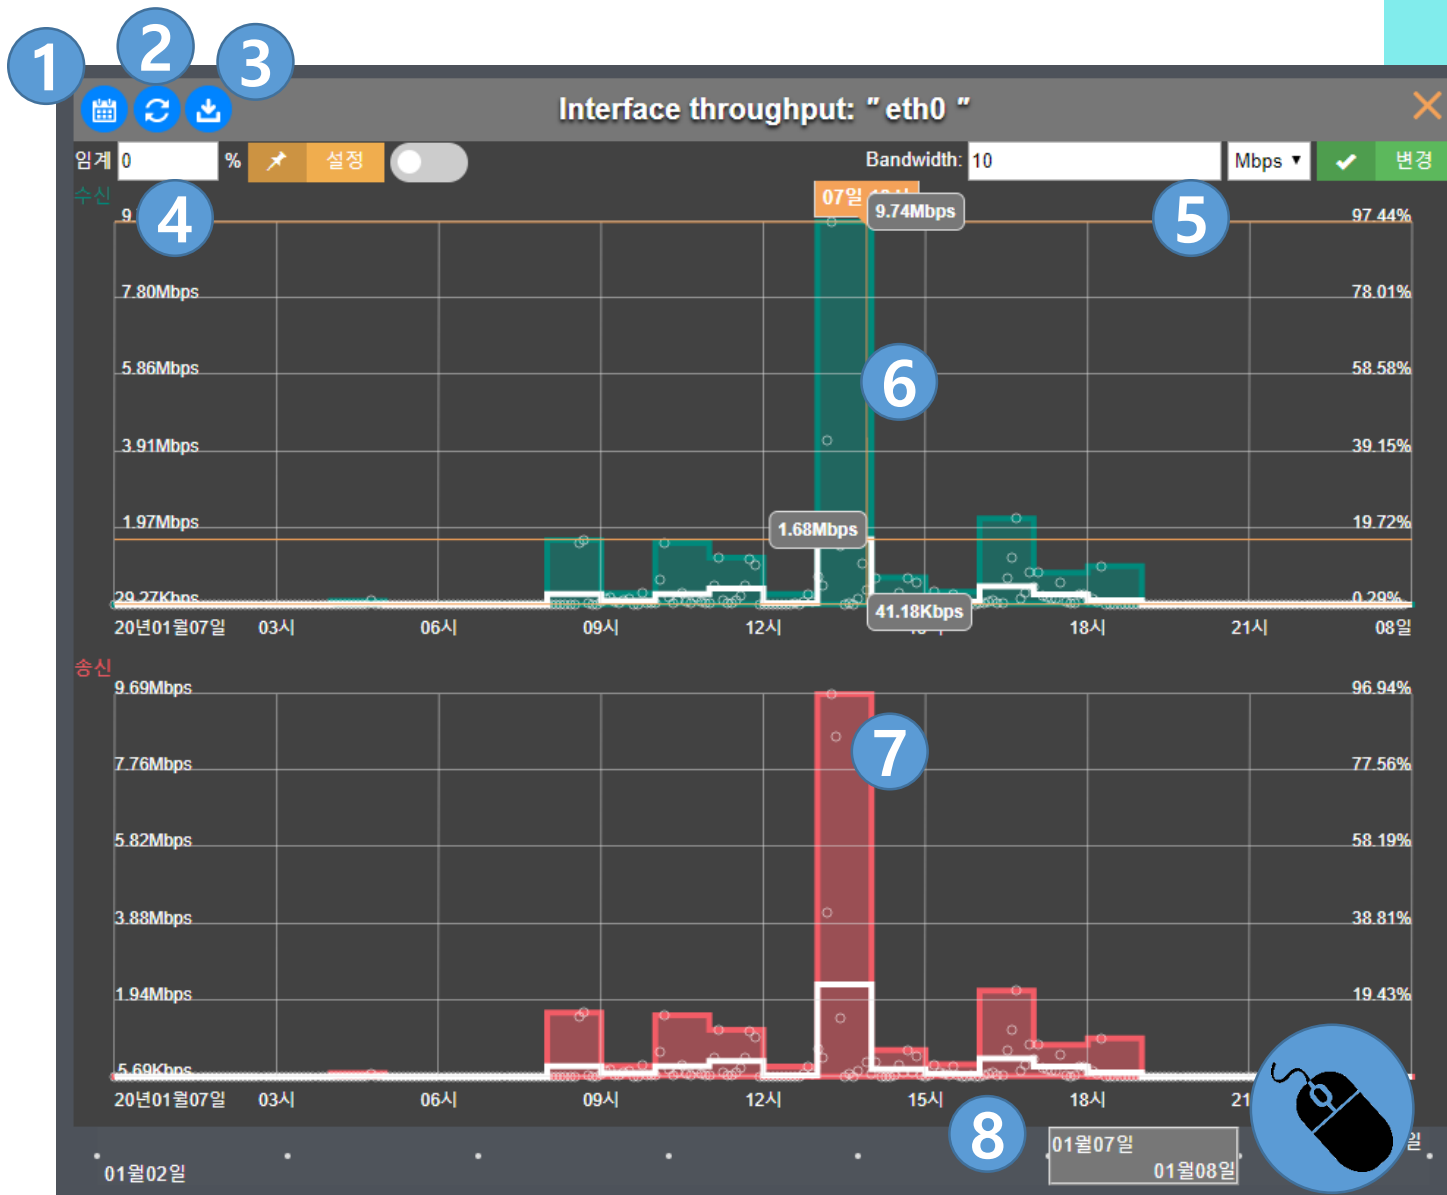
1 2 3

Interface throughput: " eth0 "

임계 0 % 설정

Bandwidth: 10 Mbps 변경

수신

4

9.

07일

9.74Mbps

5

97.44%

7.80Mbps

78.01%

5.86Mbps

6

58.58%

3.91Mbps

39.15%

1.97Mbps

1.68Mbps

19.72%

29.27Kbps

0.29%

41.18Kbps

20년01월07일 03시 06시 09시 12시 18시 21시 08일

송신

9.69Mbps

96.94%

7.76Mbps

7

77.56%

5.82Mbps

58.19%

3.88Mbps

38.81%

1.94Mbps

19.43%

5.69Kbps

20년01월07일 03시 06시 09시 12시 15시 18시 21

8

01월02일

01월07일

01월08일

일